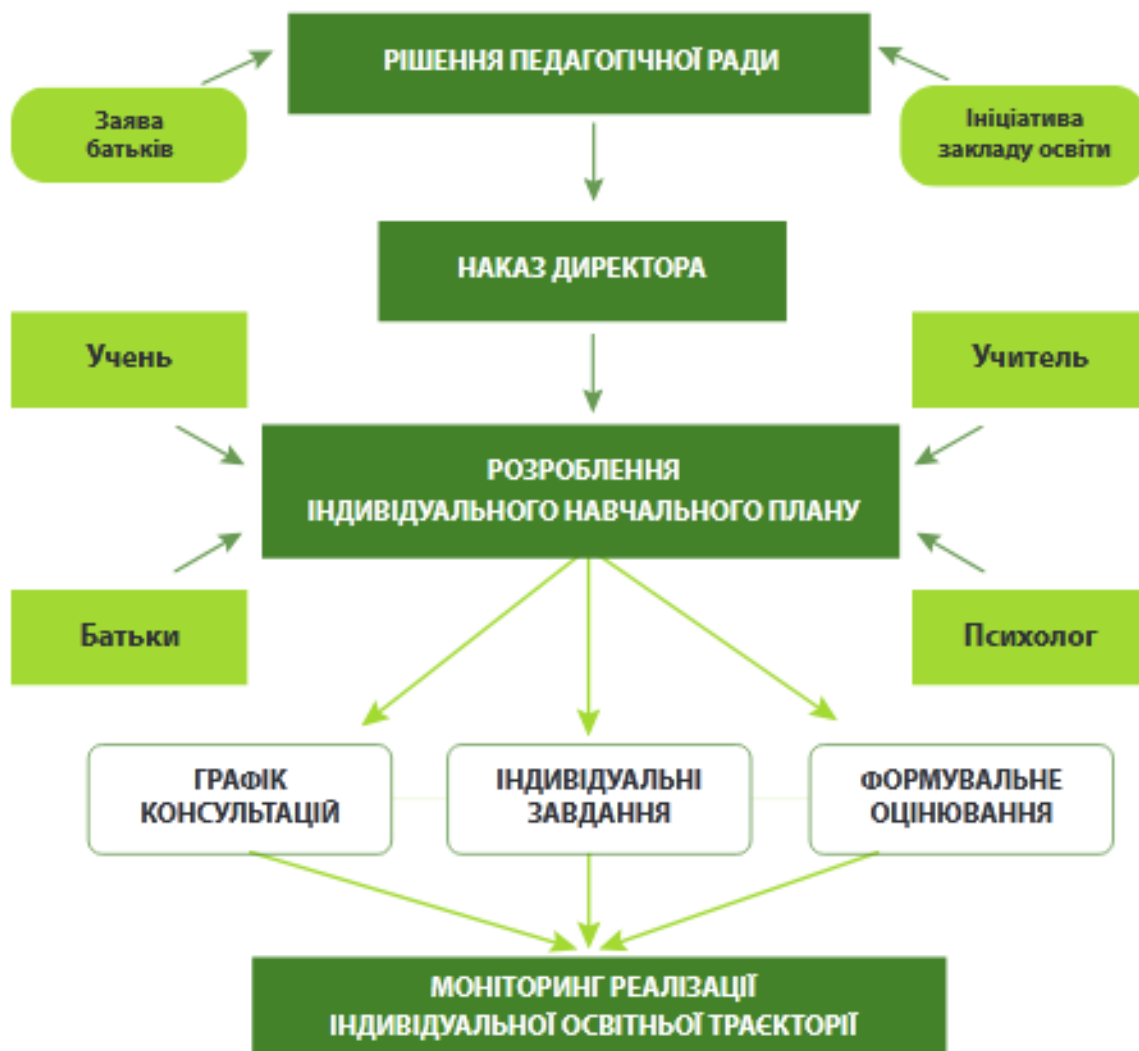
РІШЕННЯ ПЕДАГОГІЧНОЇ РАДИ

Заява батьків

Ініціатива закладу освіти

НАКАЗ ДИРЕКТОРА

Учень

Учитель

РОЗРОБЛЕННЯ ІНДИВІДУАЛЬНОГО НАВЧАЛЬНОГО ПЛАНУ

Батьки

Психолог

ГРАФІК КОНСУЛЬТАЦІЙ

ІНДИВІДУАЛЬНІ ЗАВДАННЯ

ФОРМУВАЛЬНЕ ОЦІНЮВАННЯ

МОНІТОРИНГ РЕАЛІЗАЦІЇ ІНДИВІДУАЛЬНОЇ ОСВІТНЬОЇ ТРАЄКТОРІЇ